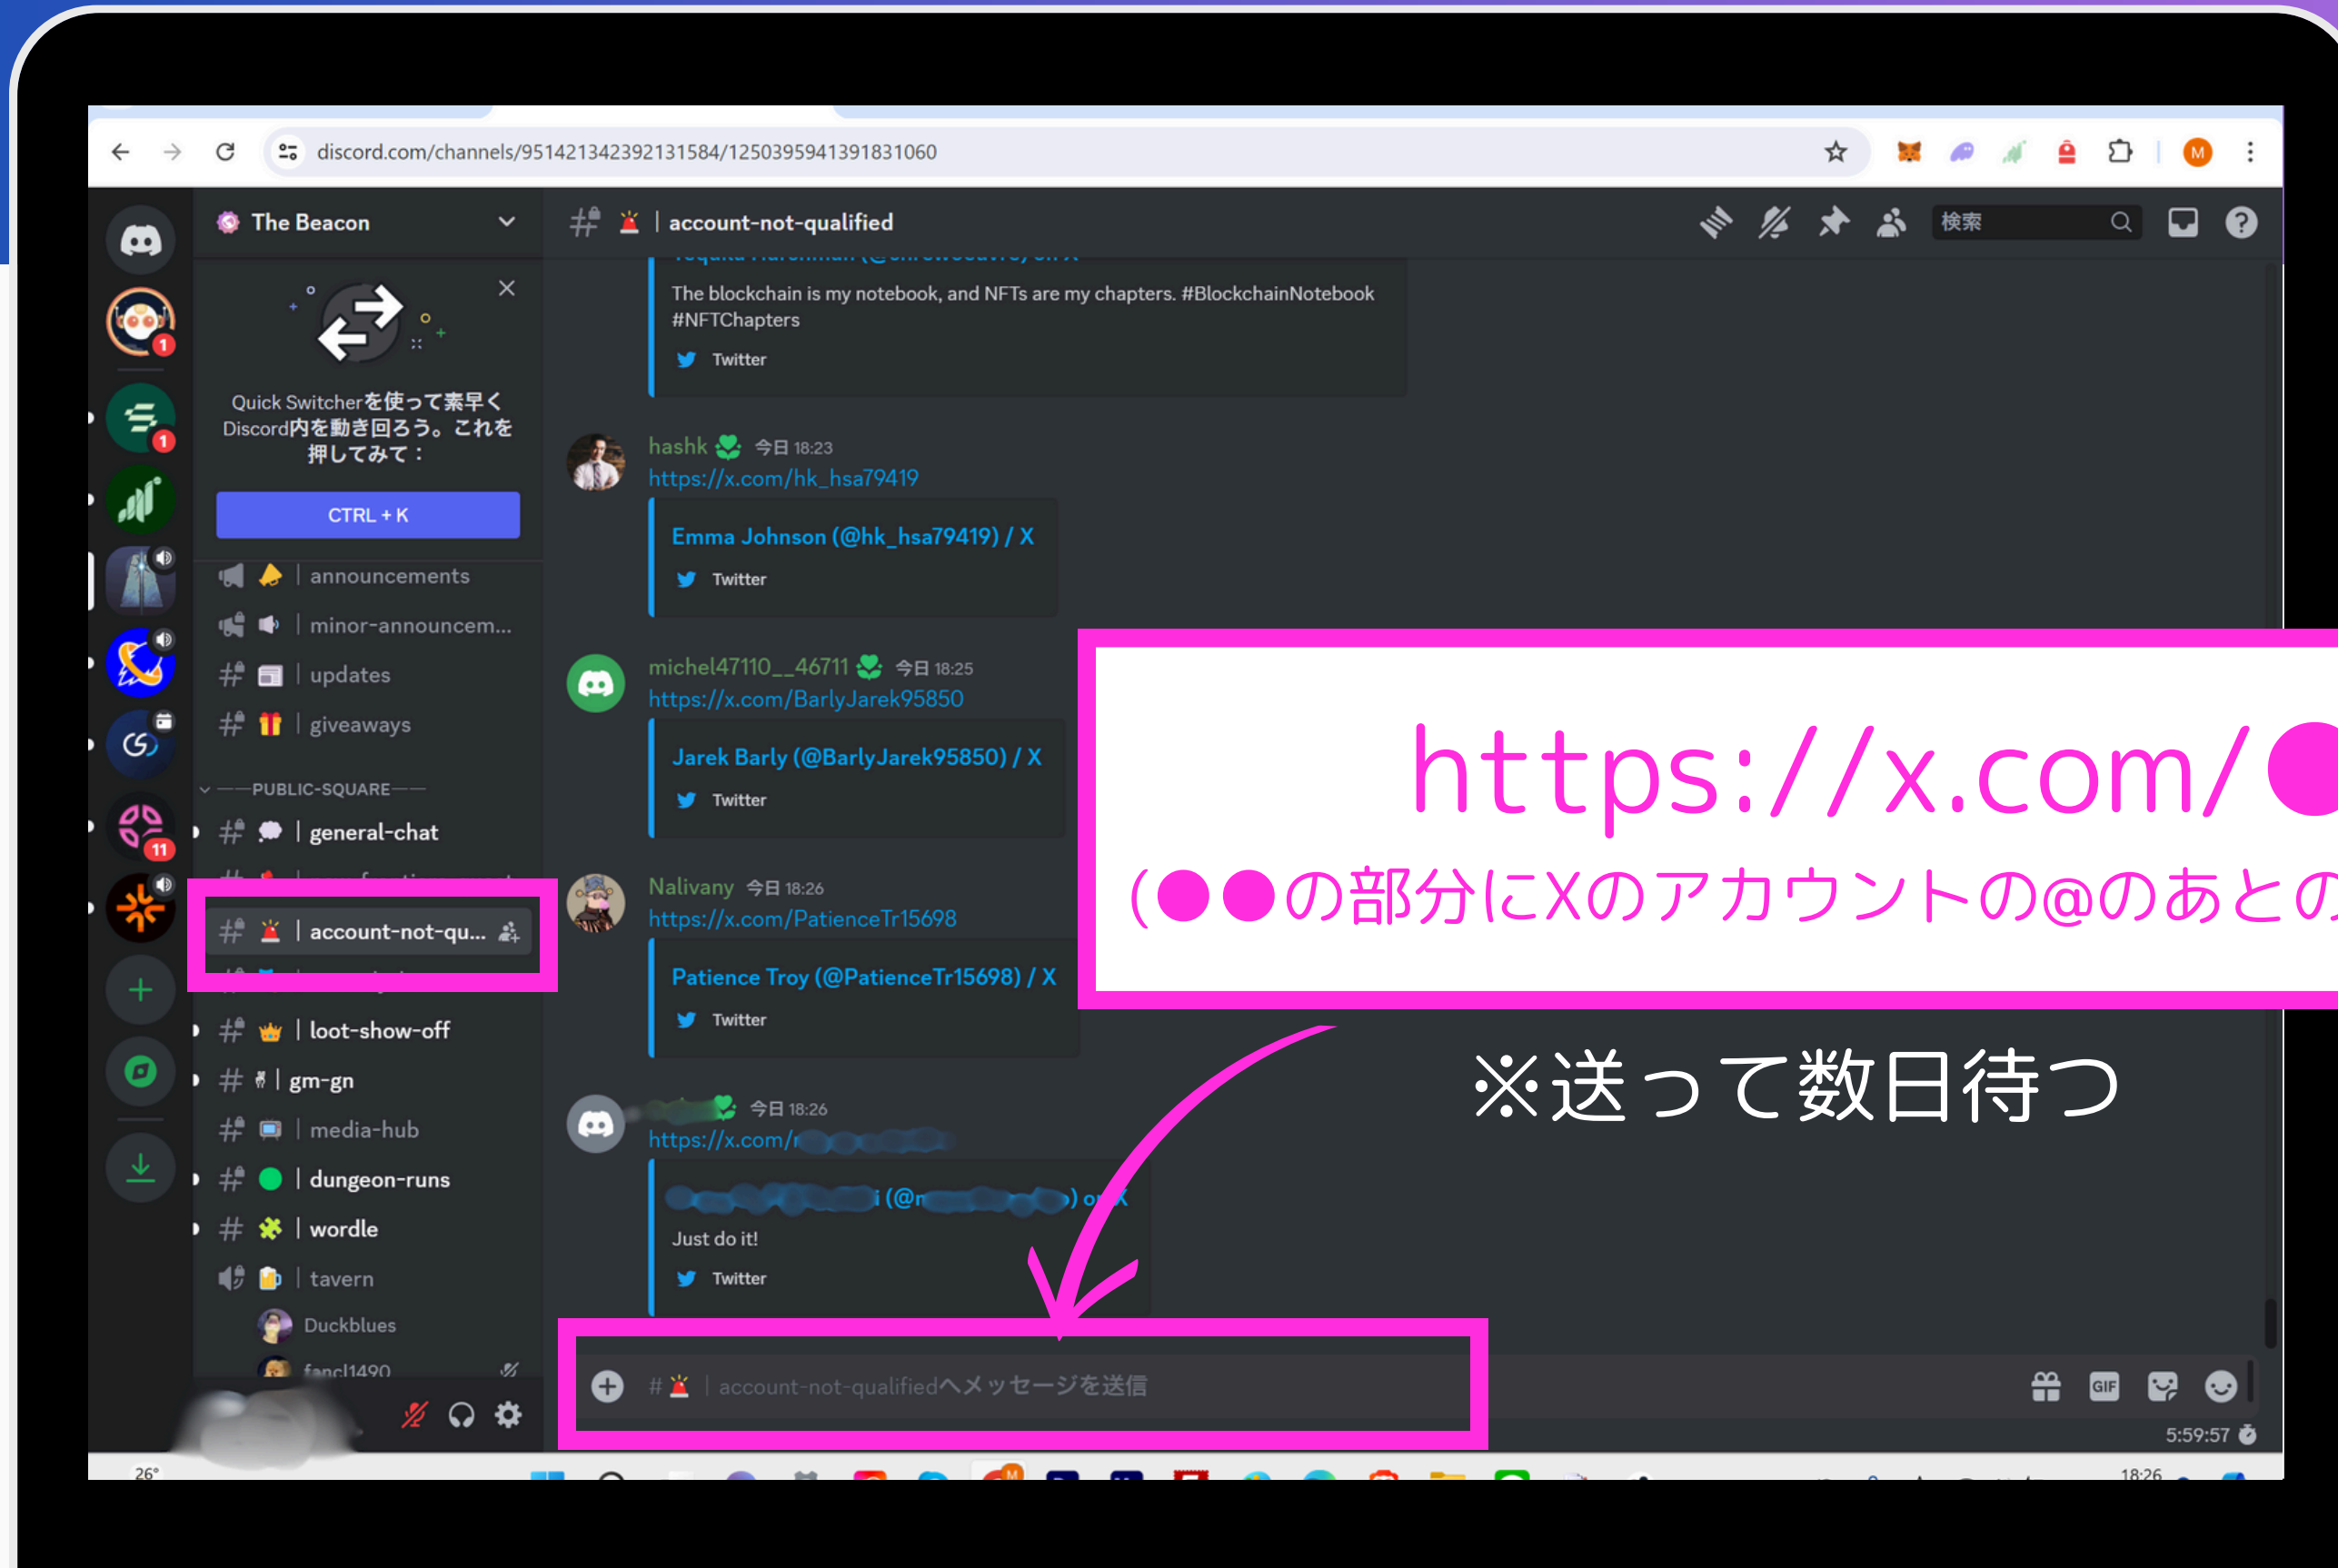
discord.com/channels/951421342392131584/1250395941391831060

The Beacon

Quick Switcherを使って素早くDiscord内を動き回ろう。これを押してみて：

CTRL + K

announcements
minor-announcem...
updates
giveaways
PUBLIC-SQUARE
general-chat
account-not-qu...
loot-show-off
gm-gn
media-hub
dungeon-runs
wordle
tavern
Duckblues
fancl1490

account-not-qualified

検索

The blockchain is my notebook, and NFTs are my chapters. #BlockchainNotebook #NFTChapters
Twitter

hashk 今日 18:23
https://x.com/hk_hsa79419
Emma Johnson (@hk_hsa79419) / X
Twitter

michel47110__46711 今日 18:25
https://x.com/BarlyJarek95850
Jarek Barly (@BarlyJarek95850) / X
Twitter

Nalivany 今日 18:26
https://x.com/PatienceTr15698
Patience Troy (@PatienceTr15698) / X
Twitter

今日 18:26
https://x.com/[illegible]
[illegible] (@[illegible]) on X
Just do it!
Twitter

account-not-qualifiedへメッセージを送信

5:59:57

https://x.com/●
(●●の部分にXのアカウントの@のあとの

※送って数日待つ

26°
18:26